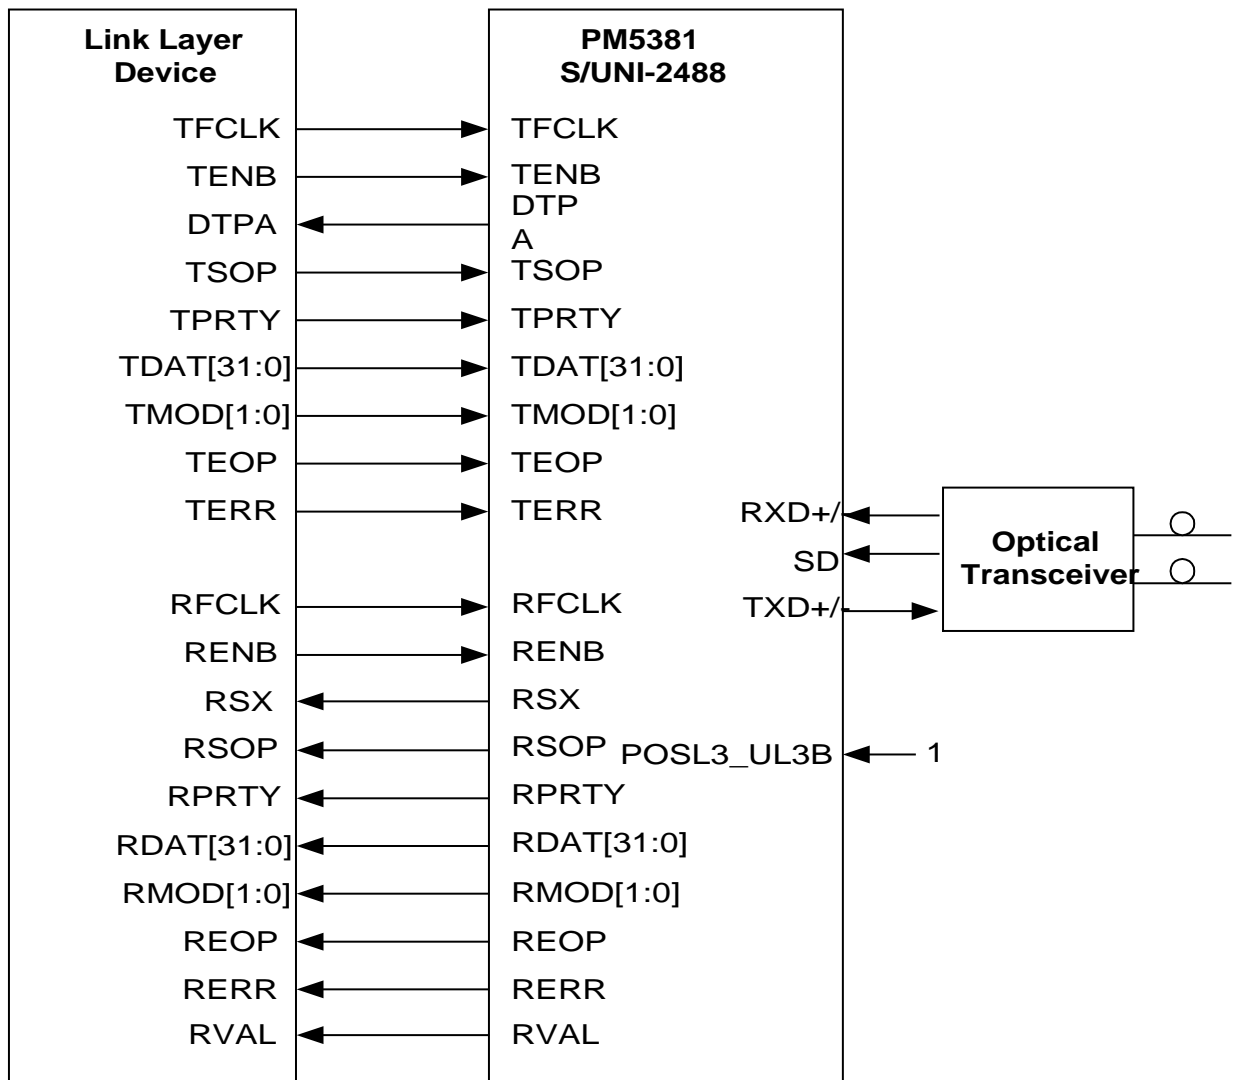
Link Layer Device

PM5381
S/UNI-2488

TFCLK
TENB
DTPA
TSOP
TPRTY
TDAT[31:0]
TMOD[1:0]
TEOP
TERR

RFCLK
RENB
RSX
RSOP
RPRTY
RDAT[31:0]
RMOD[1:0]
REOP
RERR
RVAL

TFCLK
TENB
DTP
A
TSOP
TPRTY
TDAT[31:0]
TMOD[1:0]
TEOP
TERR

RFCLK
RENB
RSX
RSOP
RPRTY
RDAT[31:0]
RMOD[1:0]
REOP
RERR
RVAL

RXD+/
SD
TXD+/-

POSL3_UL3B
1

Optical Transceiver